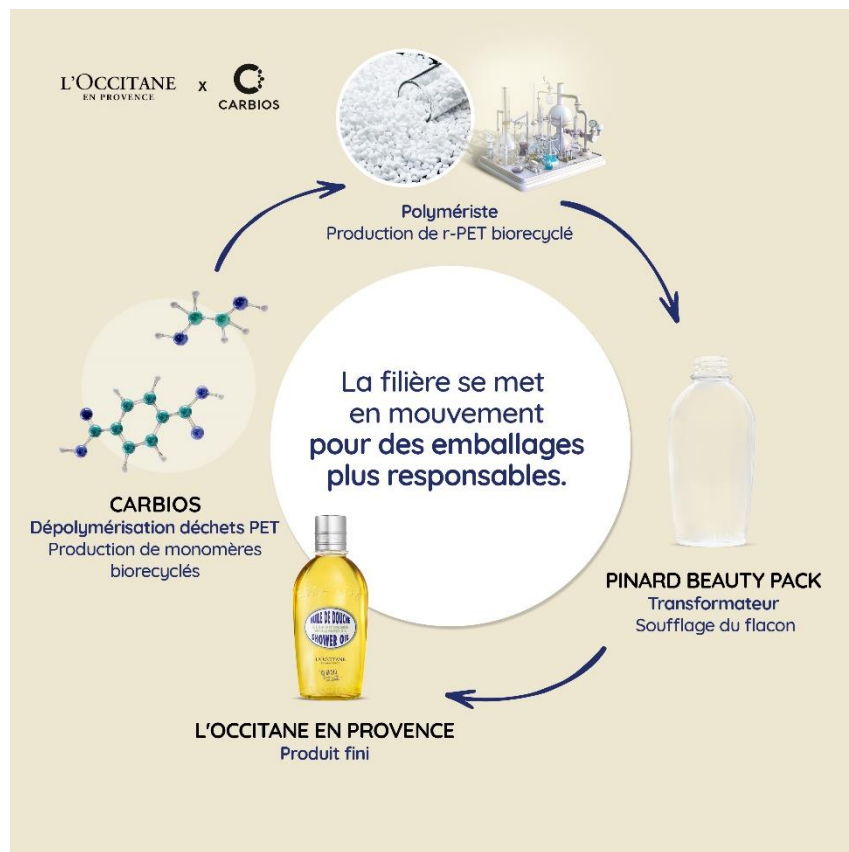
L'OCCITANE EN PROVENCE x CARBIOS

Polymériste
Production de r-PET biorecyclé

La filière se met en mouvement pour des emballages plus responsables.

CARBIOS
Dépolymérisation déchets PET
Production de monomères biorecyclés

PINARD BEAUTY PACK
Transformateur
Soufflage du flacon

HUILE DE DOUCHE
SHOWER OIL
L'OCCITANE

L'OCCITANE EN PROVENCE
Produit fini